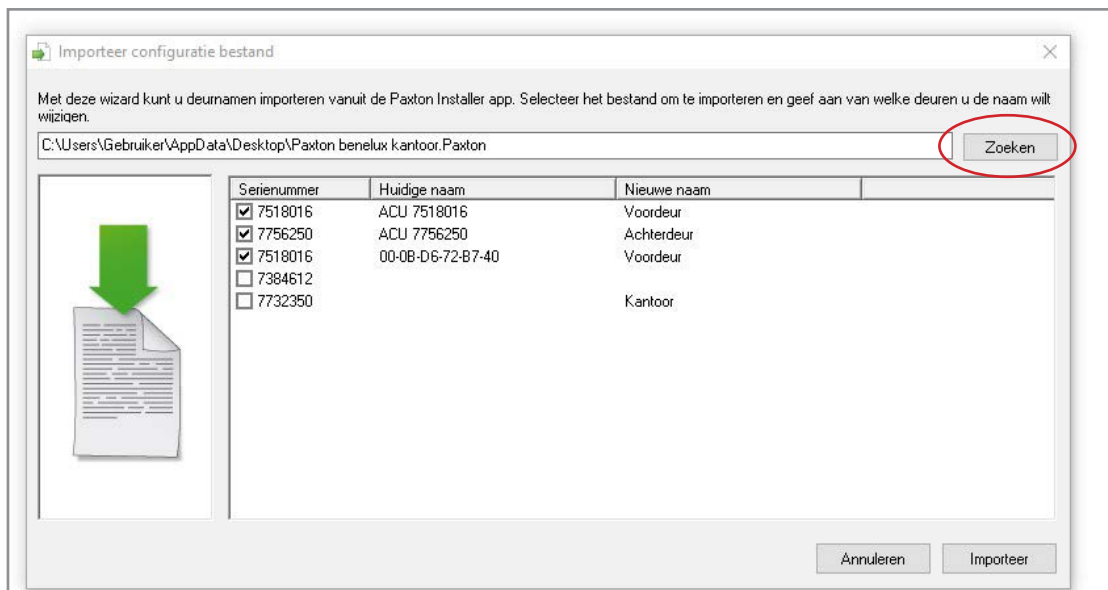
Importeer configuratie bestand

Met deze wizard kunt u deurnamen importeren vanuit de Paxton Installer app. Selecteer het bestand om te importeren en geef aan van welke deuren u de naam wilt wijzigen.

C:\Users\Gebruiker\AppData\Desktop\Paxton benelux kantoor.Paxton

Zoeken

| Serienummer | Huidige naam | Nieuwe naam |
|---|---|---|
| ☑ 7518016 | ACU 7518016 | Voordeur |
| ☑ 7756250 | ACU 7756250 | Achterdeur |
| ☑ 7518016 | 00-0B-D6-72-B7-40 | Voordeur |
| ☐ 7384612 | | |
| ☐ 7732350 | | Kantoor |

Annuleren

Importeer